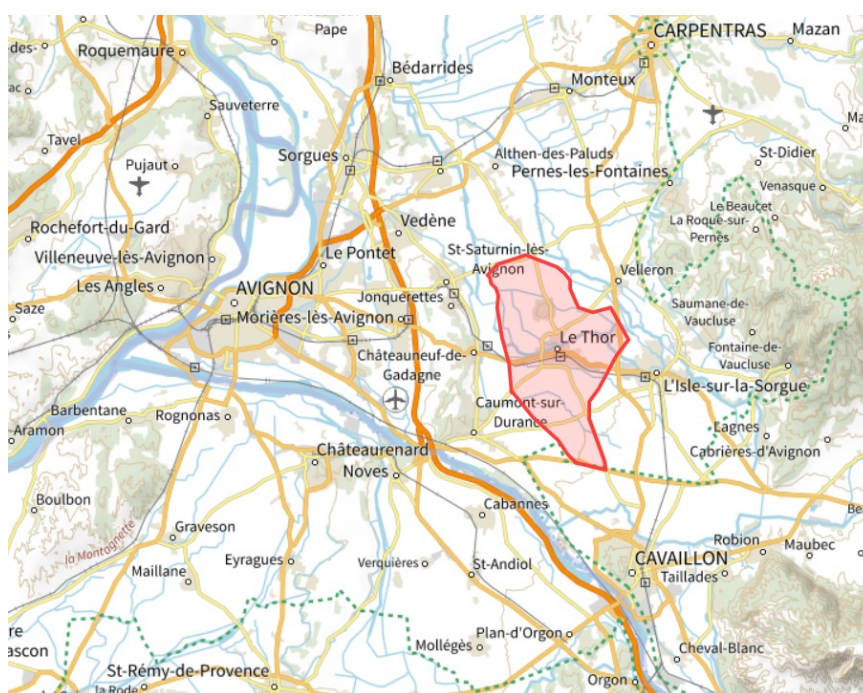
Pape
CARPENTRAS
Mazan
des-
Roquemaure
Bédarrides
Monteux
ac
Sauveterre
Tavel
Sorgues
Althen-des-Paluds
Pernes-les-Fontaines
St-Didier
Pujaut
Venasque
Le Beaucet
La Roque-sur-Pernes
Vedène
Rochefort-du-Gard
St-Saturnin-lès-Avignon
Villeneuve-lès-Avignon
Le Pontet
Velleron
Les Angles
AVIGNON
Jonquerettes
Saze
Saumane-de-Vaucluse
Morières-lès-Avignon
Le Thor
Châteauneuf-de-Gadagne
Fontaine-de-Vaucluse
L'Isle-sur-la-Sorgue
Barbentane
Rognonas
Caumont-sur-Durance
Aramon
Lagnes
Cabrières-d'Avignon
Châteaurenard
Noves
Boulbon
Cabannes
Graveson
Robion
Maubec
La Montagnette
CAVAILLON
Eyragues
Verquières
St-Andiol
Taillades
Maillane
re
ascon
Mollégès
Plan-d'Orgon
Cheval-Blanc
St-Rémy-de-Provence
la Rode
Orgon